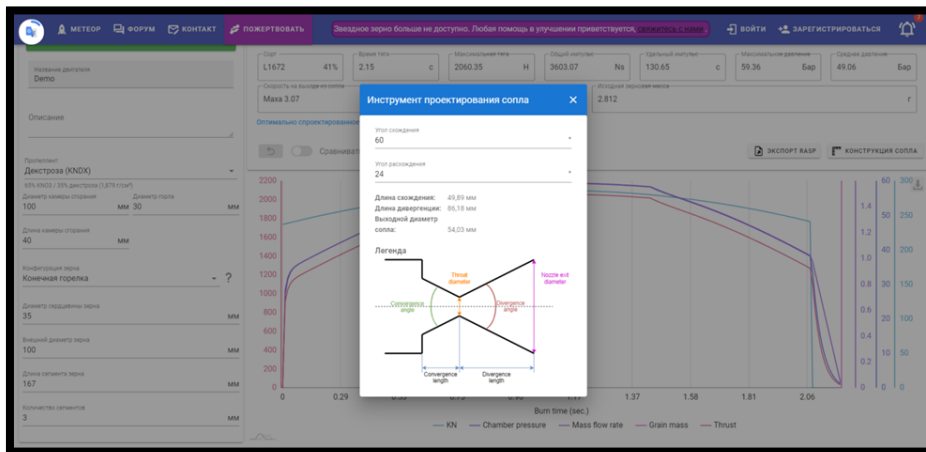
МЕТЕОР ФОРУМ КОНТАКТ ПОЖЕРТВОВАТЬ Звездное зерно больше не доступно. Любая помощь в улучшении приветствуется, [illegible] ВОЙТИ ЗАРЕГИСТРИРОВАТЬСЯ

Название двигателя
Demo

Описание

Пропеллент
Декстроза (KNDX)
65% KNO3 / 35% декстроза (1,879 г/см³)

Диаметр камеры сгорания
100 мм
Диаметр горла
30 мм

Длина камеры сгорания
40 мм

Конфигурация зерна
Конечная горелка ?

Диаметр сердцевины зерна
35 мм

Внешний диаметр зерна
100 мм

Длина сегмента зерна
167 мм

Количество сегментов
3 мм

Сорт
L1672 41%
Время тяги
2.15 с
Максимальная тяга
2060.35 Н
Общий импульс
3603.07 Ns
Удельный импульс
130.65 с
Максимальное давление
59.36 Бар
Среднее давление
49.06 Бар
Скорость на выходе из сопла
Маха 3.07
Исходная зерновая масса
2.812 г

Оптимально спроектировано

Сравнивать

ЭКСПОРТ RASP КОНСТРУКЦИЯ СОПЛА

Инструмент проектирования сопла ×

Угол схождения
60

Угол расхождения
24

Длина схождения: 49,89 мм
Длина дивергенции: 86,18 мм
Выходной диаметр сопла: 54,03 мм

Легенда

Throat diameter
Nozzle exit diameter
Convergence angle
Divergence angle
Convergence length
Divergence length

2200
2000
1800
1600
1400
1200
1000
800
600
400
200
0

0 0.29 1.37 1.58 1.81 2.06

60 300
1.4 50 250
1.2 40 200
1.0
0.8 30 150
0.6 20 100
0.4
0.2 10 50
0 0 0

Burn time (sec.)

— KN — Chamber pressure — Mass flow rate — Grain mass — Thrust